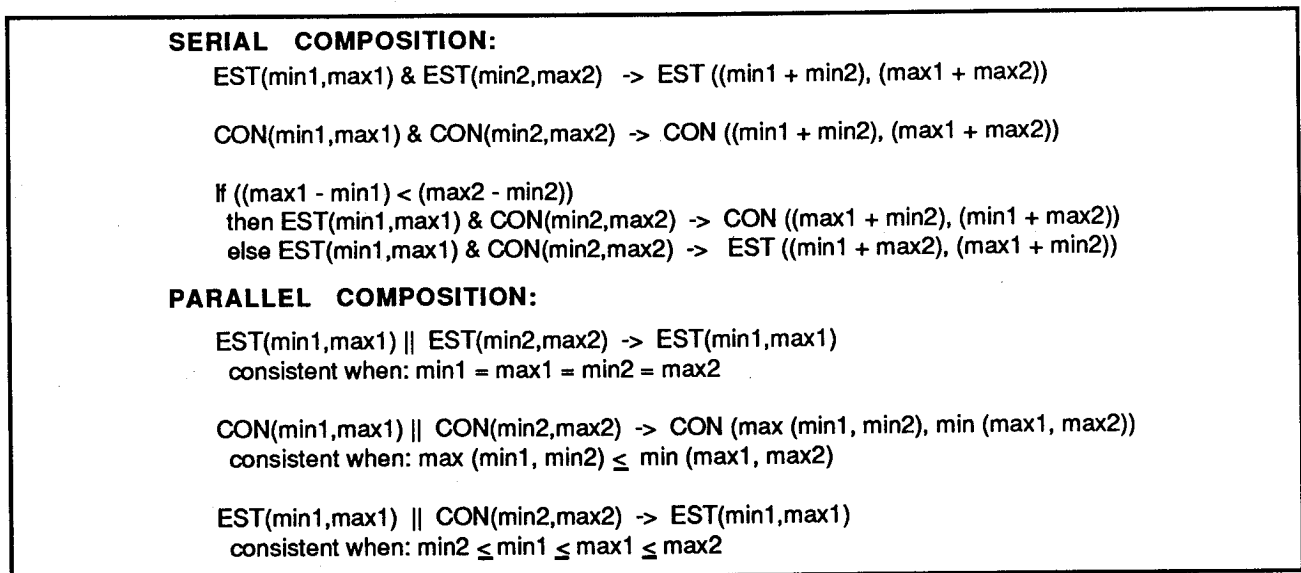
SERIAL COMPOSITION:

EST(min1,max1) & EST(min2,max2) -> EST ((min1 + min2), (max1 + max2))

CON(min1,max1) & CON(min2,max2) -> CON ((min1 + min2), (max1 + max2))

If ((max1 - min1) < (max2 - min2))
then EST(min1,max1) & CON(min2,max2) -> CON ((max1 + min2), (min1 + max2))
else EST(min1,max1) & CON(min2,max2) -> EST ((min1 + max2), (max1 + min2))

PARALLEL COMPOSITION:

EST(min1,max1) || EST(min2,max2) -> EST(min1,max1)
consistent when: min1 = max1 = min2 = max2

CON(min1,max1) || CON(min2,max2) -> CON (max (min1, min2), min (max1, max2))
consistent when: max (min1, min2) $\leq$ min (max1, max2)

EST(min1,max1) || CON(min2,max2) -> EST(min1,max1)
consistent when: min2 $\leq$ min1 $\leq$ max1 $\leq$ max2